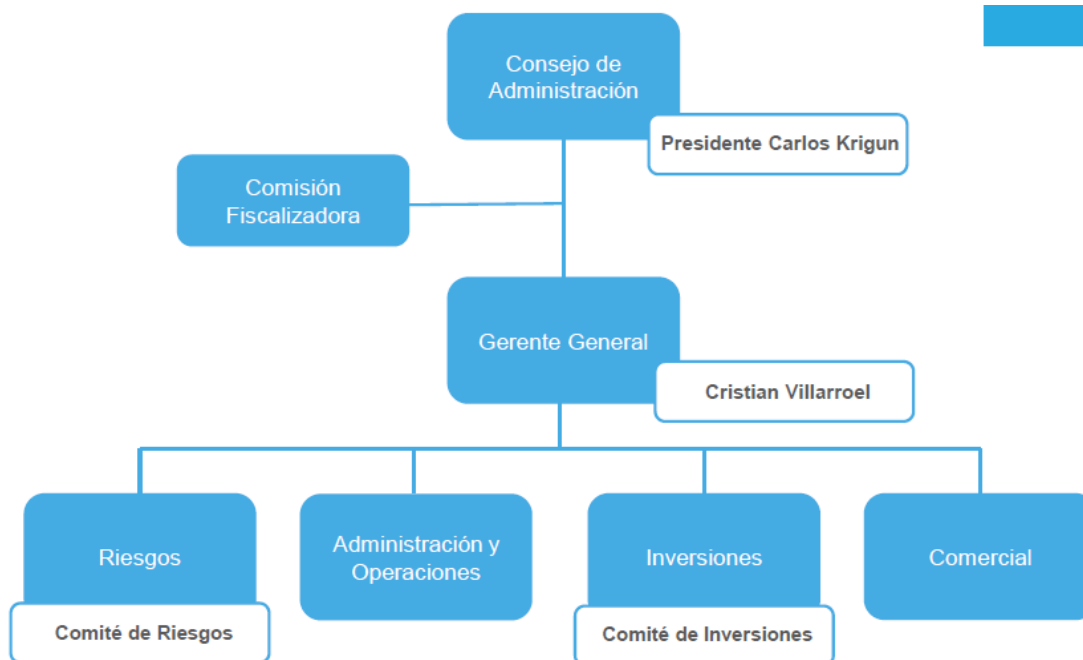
Consejo de Administración

Presidente Carlos Krigun

Comisión Fiscalizadora

Gerente General

Cristian Villarroel

Riesgos

Comité de Riesgos

Administración y Operaciones

Inversiones

Comité de Inversiones

Comercial